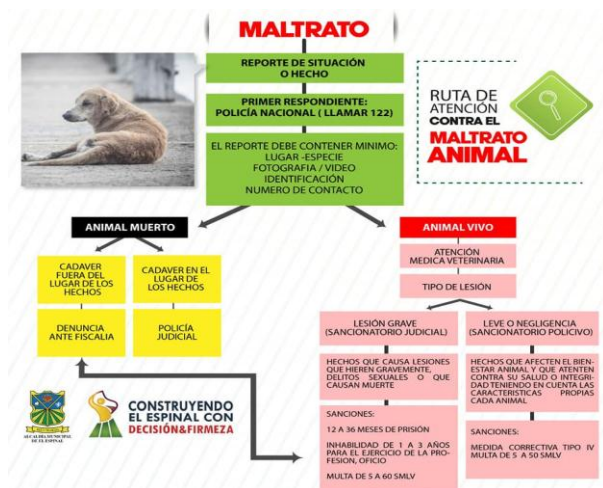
MALTRATO

REPORTE DE SITUACIÓN O HECHO

PRIMER RESPONDIENTE: POLICÍA NACIONAL ( LLAMAR 122)

EL REPORTE DEBE CONTENER MINIMO: LUGAR -ESPECIE FOTOGRAFIA / VIDEO IDENTIFICACIÓN NUMERO DE CONTACTO

RUTA DE ATENCIÓN CONTRA EL MALTRATO ANIMAL

ANIMAL MUERTO

CADAVER FUERA DEL LUGAR DE LOS HECHOS

DENUNCIA ANTE FISCALIA

CADAVER EN EL LUGAR DE LOS HECHOS

POLICÍA JUDICIAL

ANIMAL VIVO

ATENCIÓN MEDICA VETERINARIA

TIPO DE LESIÓN

LESIÓN GRAVE (SANCIONATORIO JUDICIAL)

HECHOS QUE CAUSA LESIONES QUE HIEREN GRAVEMENTE, DELITOS SEXUALES O QUE CAUSAN MUERTE

SANCIONES:

12 A 36 MESES DE PRISIÓN

INHABILIDAD DE 1 A 3 AÑOS PARA EL EJERCICIO DE LA PROFESION, OFICIO

MULTA DE 5 A 60 SMLV

LEVE O NEGLIGENCIA (SANCIONATORIO POLICIVO)

HECHOS QUE AFECTEN EL BIENESTAR ANIMAL Y QUE ATENTEN CONTRA SU SALUD O INTEGRIDAD TENIENDO EN CUENTA LAS CARACTERISTICAS PROPIAS CADA ANIMAL.

SANCIONES:

MEDIDA CORRECTIVA TIPO IV MULTA DE 5 A 50 SMLV

ALCALDIA MUNICIPAL DE EL ESPINAL

CONSTRUYENDO EL ESPINAL CON DECISIÓN&FIRMEZA